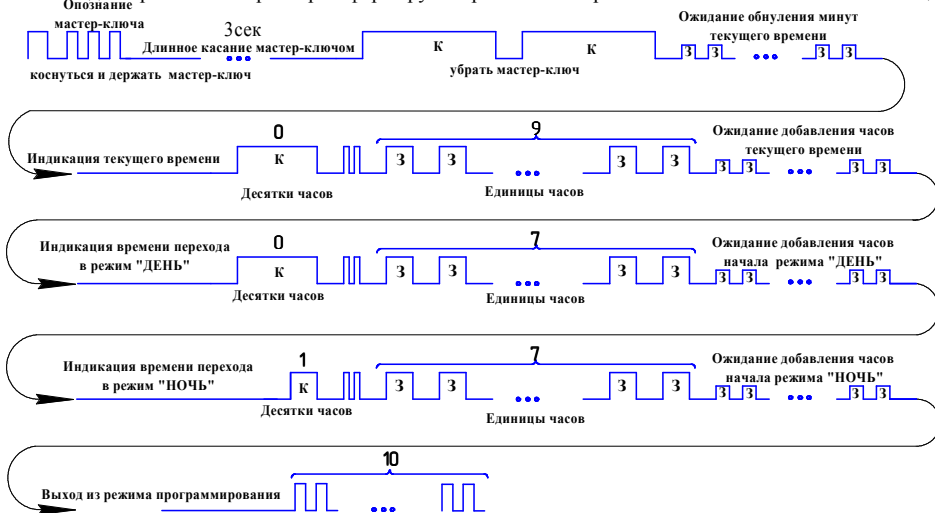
Опознание мастер-ключа

3сек

Длинное касание мастер-ключом

К

К

Ожидание обнуления минут текущего времени

З З ••• З З

коснуться и держать мастер-ключ

убрать мастер-ключ

0

9

Индикация текущего времени

К

З З ••• З З

Ожидание добавления часов текущего времени

З З ••• З З

Десятки часов

Единицы часов

Индикация времени перехода в режим "ДЕНЬ"

0

К

7

З З ••• З З

Ожидание добавления часов начала режима "ДЕНЬ"

З З ••• З З

Десятки часов

Единицы часов

Индикация времени перехода в режим "НОЧЬ"

1

К

7

З З ••• З З

Ожидание добавления часов начала режима "НОЧЬ"

З З ••• З З

Десятки часов

Единицы часов

10

Выход из режима программирования

•••